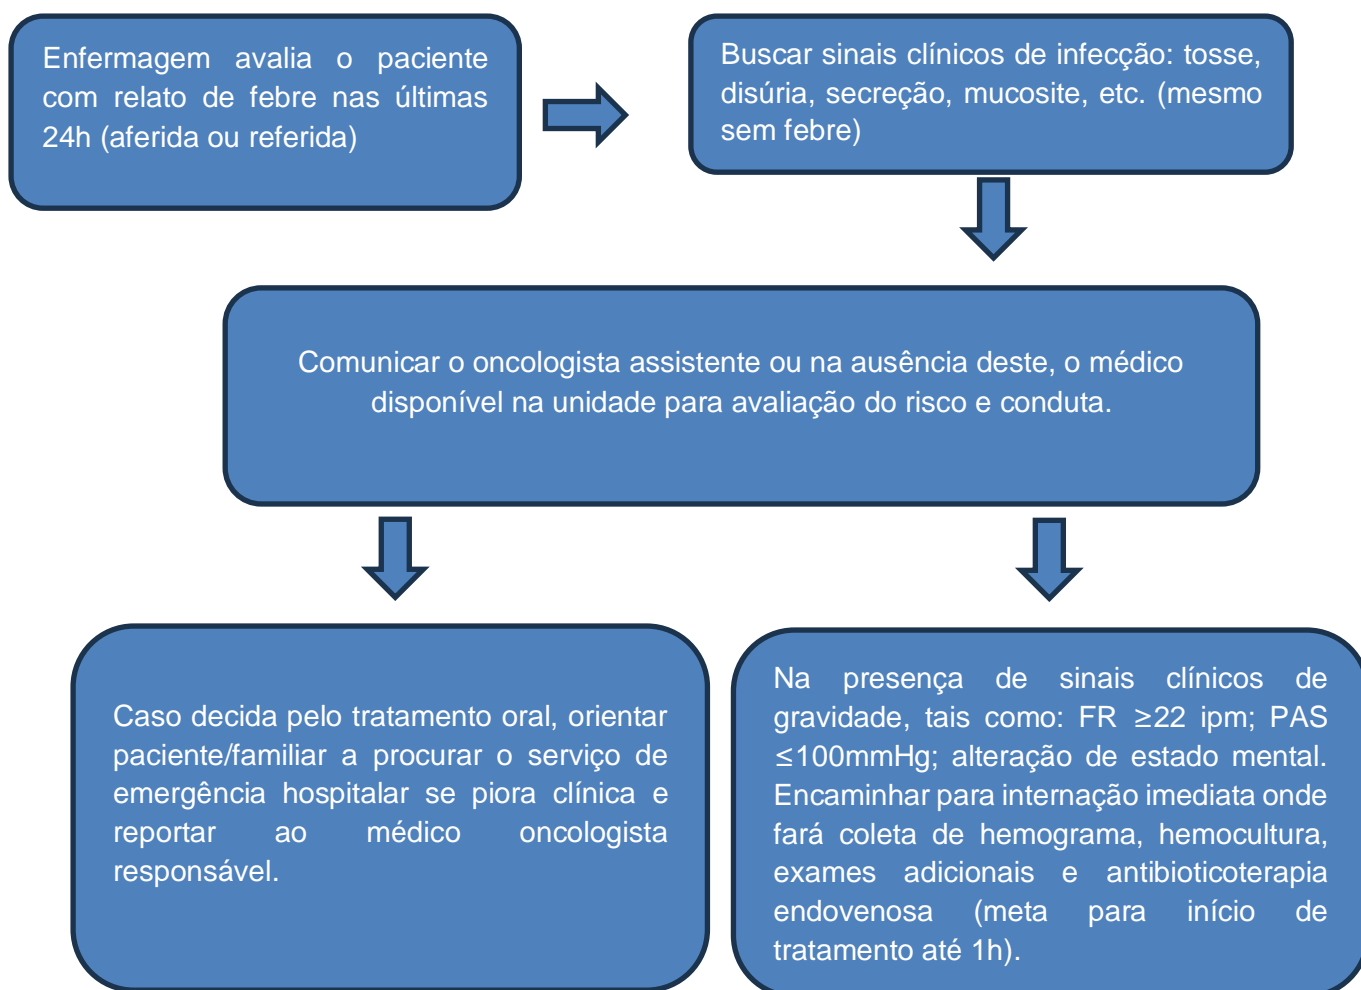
Enfermagem avalia o paciente com relato de febre nas últimas 24h (aferida ou referida)

Buscar sinais clínicos de infecção: tosse, disúria, secreção, mucosite, etc. (mesmo sem febre)

Comunicar o oncologista assistente ou na ausência deste, o médico disponível na unidade para avaliação do risco e conduta.

Caso decida pelo tratamento oral, orientar paciente/familiar a procurar o serviço de emergência hospitalar se piora clínica e reportar ao médico oncologista responsável.

Na presença de sinais clínicos de gravidade, tais como: FR $\geq$22 ipm; PAS $\leq$100mmHg; alteração de estado mental. Encaminhar para internação imediata onde fará coleta de hemograma, hemocultura, exames adicionais e antibioticoterapia endovenosa (meta para início de tratamento até 1h).